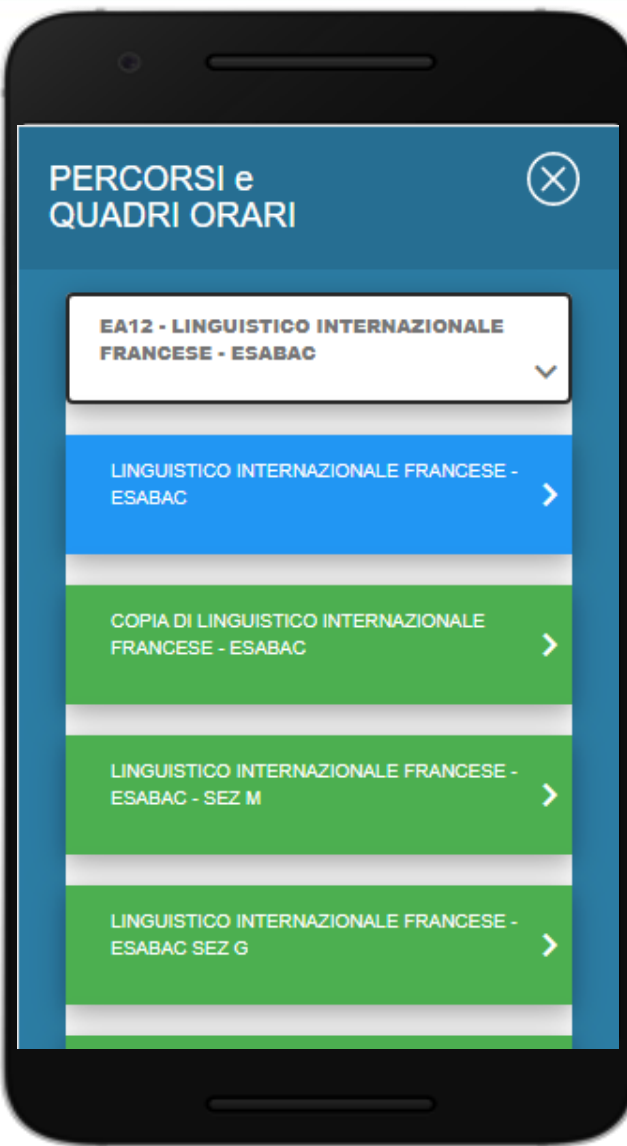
PERCORSI e
QUADRI ORARI

EA12 - LINGUISTICO INTERNAZIONALE FRANCESE - ESABAC

LINGUISTICO INTERNAZIONALE FRANCESE - ESABAC

COPIA DI LINGUISTICO INTERNAZIONALE FRANCESE - ESABAC

LINGUISTICO INTERNAZIONALE FRANCESE - ESABAC - SEZ M

LINGUISTICO INTERNAZIONALE FRANCESE - ESABAC SEZ G